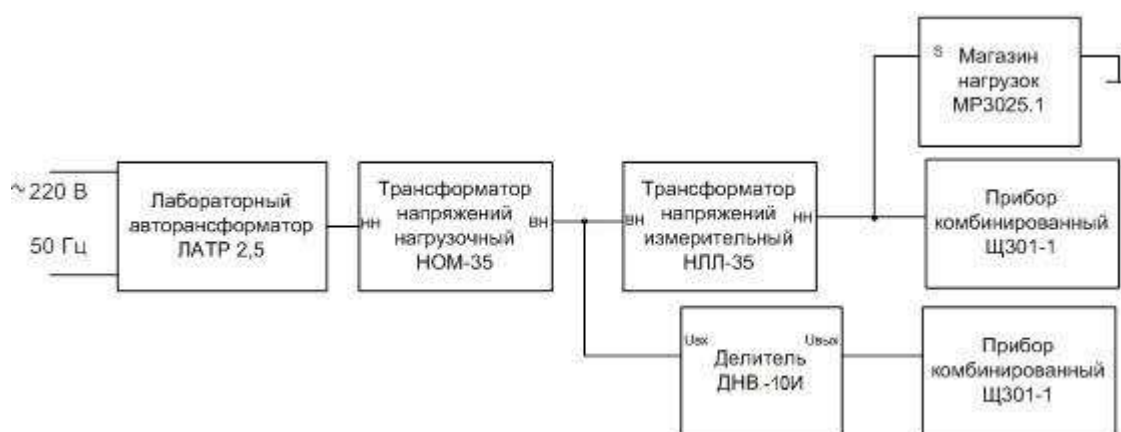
~220 В

50 Гц

Лабораторный авторансформатор ЛАТР 2,5

нн

Трансформатор напряжений нагрузочный НОМ-35

вн

вн

Трансформатор напряжений измерительный НЛЛ-35

нн

S

Магазин нагрузок МР3025.1

Прибор комбинированный Щ301-1

Uвх

Uвых

Делитель ДНВ.-10И

Прибор комбинированный Щ301-1